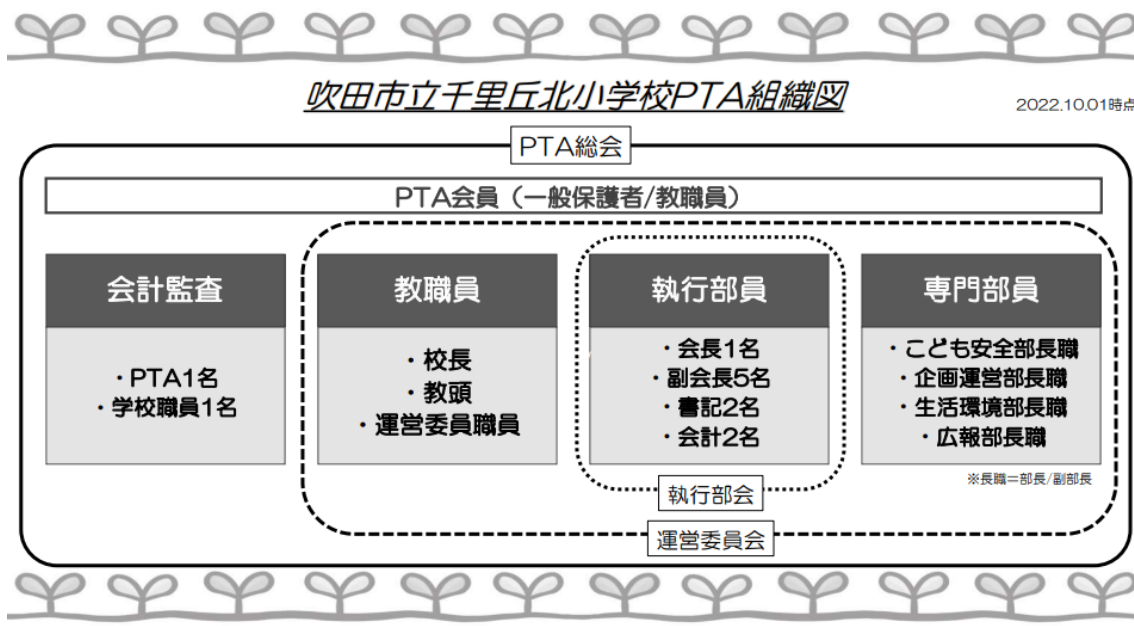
吹田市立千里丘北小学校PTA組織図

2022.10.01時点

PTA総会

PTA会員（一般保護者/教職員）

会計監査

・PTA1名
・学校職員1名

教職員

・校長
・教頭
・運営委員職員

執行部員

・会長1名
・副会長5名
・書記2名
・会計2名

専門部員

・こども安全部長職
・企画運営部長職
・生活環境部長職
・広報部長職

※長職＝部長/副部長

執行部会

運営委員会